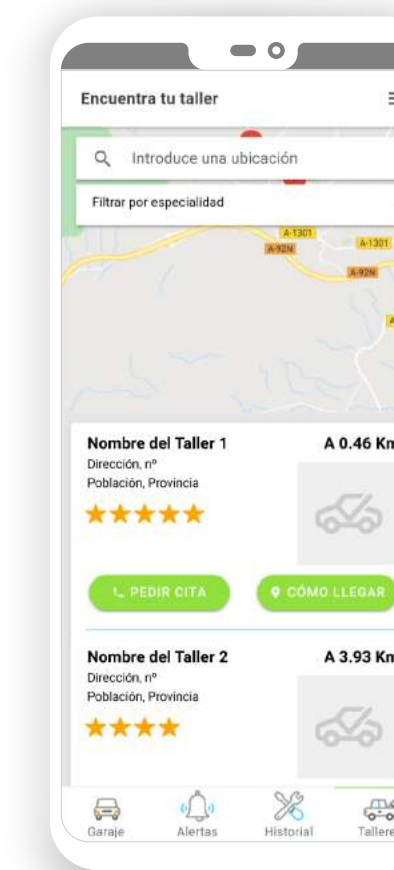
Encuentra tu taller

Introduce una ubicación

Filtrar por especialidad

A-1301
A-92N
A-1301
A-92N

Nombre del Taller 1
A 0.46 Km
Dirección, nº
Población, Provincia

PEDIR CITA
CÓMO LLEGAR

Nombre del Taller 2
A 3.93 Km
Dirección, nº
Población, Provincia

Garaje
Alertas
Historial
Tallere